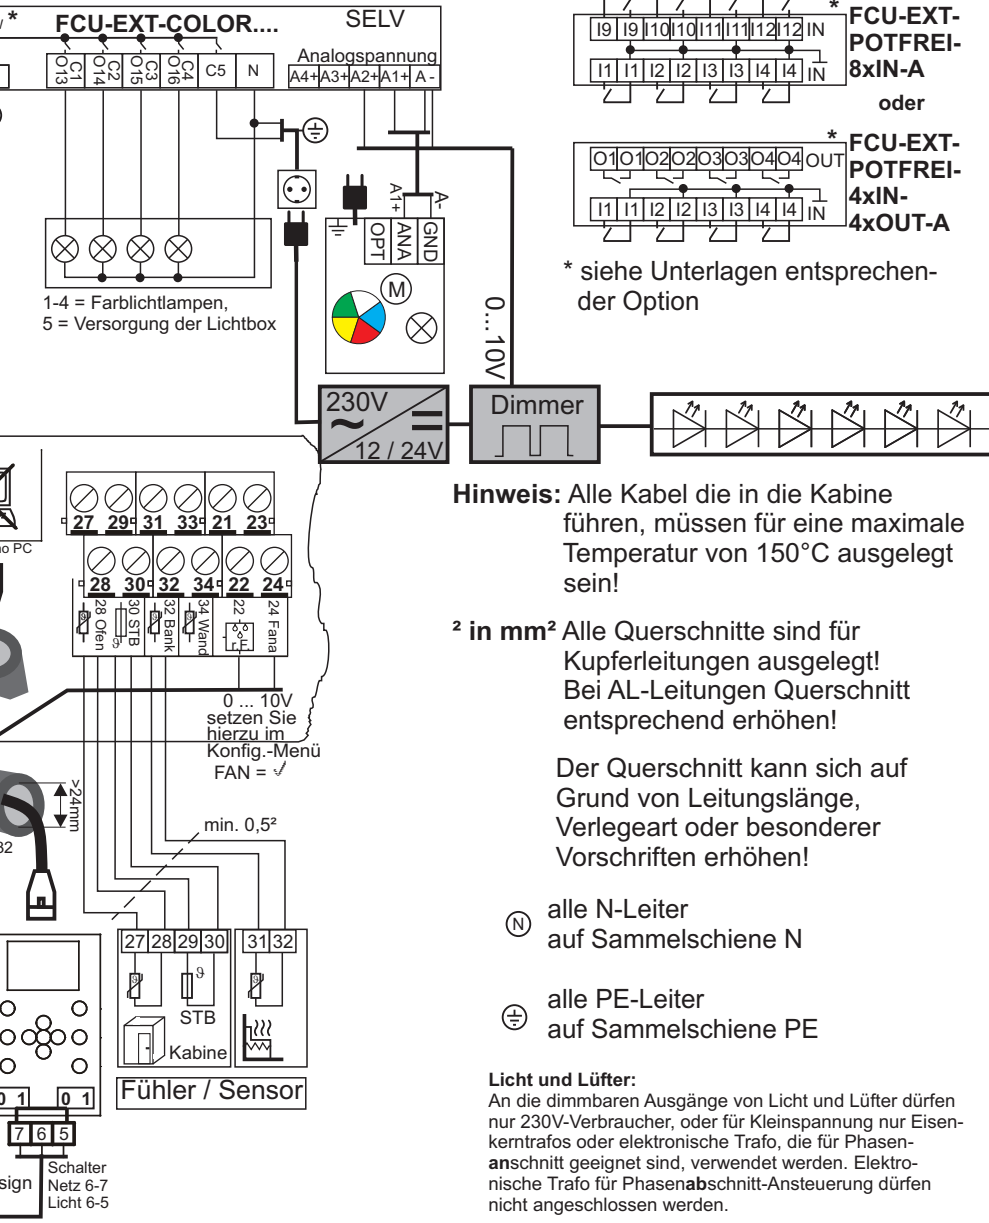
V * FCU-EXT-COLOR.... SELV

C1 O13 C2 O14 C3 O15 C4 O16 C5 N

Analogspannung
A4+ A3+ A2+ A1+ A -

1-4 = Farblichtlampen,
5 = Versorgung der Lichtbox

A1+ A-
OPT ANA GND

M

0... 10V

230V
12 / 24V

Dimmer

I9 I9 I10 I10 I11 I11 I12 I12 IN
I1 I1 I2 I2 I3 I3 I4 I4 IN

* FCU-EXT-POTFREI-8xIN-A

oder

O1 O1 O2 O2 O3 O3 O4 O4 OUT
I1 I1 I2 I2 I3 I3 I4 I4 IN

* FCU-EXT-POTFREI-4xIN-4xOUT-A

* siehe Unterlagen entsprechender Option

Hinweis: Alle Kabel die in die Kabine führen, müssen für eine maximale Temperatur von 150°C ausgelegt sein!

² in mm² Alle Querschnitte sind für Kupferleitungen ausgelegt! Bei AL-Leitungen Querschnitt entsprechend erhöhen!

Der Querschnitt kann sich auf Grund von Leitungslänge, Verlegeart oder besonderer Vorschriften erhöhen!

N alle N-Leiter auf Sammelschiene N

alle PE-Leiter auf Sammelschiene PE

Licht und Lüfter:
An die dimmbaren Ausgänge von Licht und Lüfter dürfen nur 230V-Verbraucher, oder für Kleinspannung nur Eisenkerntrafos oder elektronische Trafo, die für Phasen**an**schnitt geeignet sind, verwendet werden. Elektronische Trafo für Phasen**ab**schnitt-Ansteuerung dürfen nicht angeschlossen werden.

no PC

27 29 31 33 21 23
28 30 32 34 22 24

28 Ofen 30 STB 32 Bank 34 Wand 22 24 Fana

0 ... 10V
setzen Sie hierzu im Konfig.-Menü
FAN = √

>24mm

32

min. 0,5²

27 28 29 30 31 32

STB

Kabine

Fühler / Sensor

0 1 0 1
7 6 5

sign

Schalter
Netz 6-7
Licht 6-5